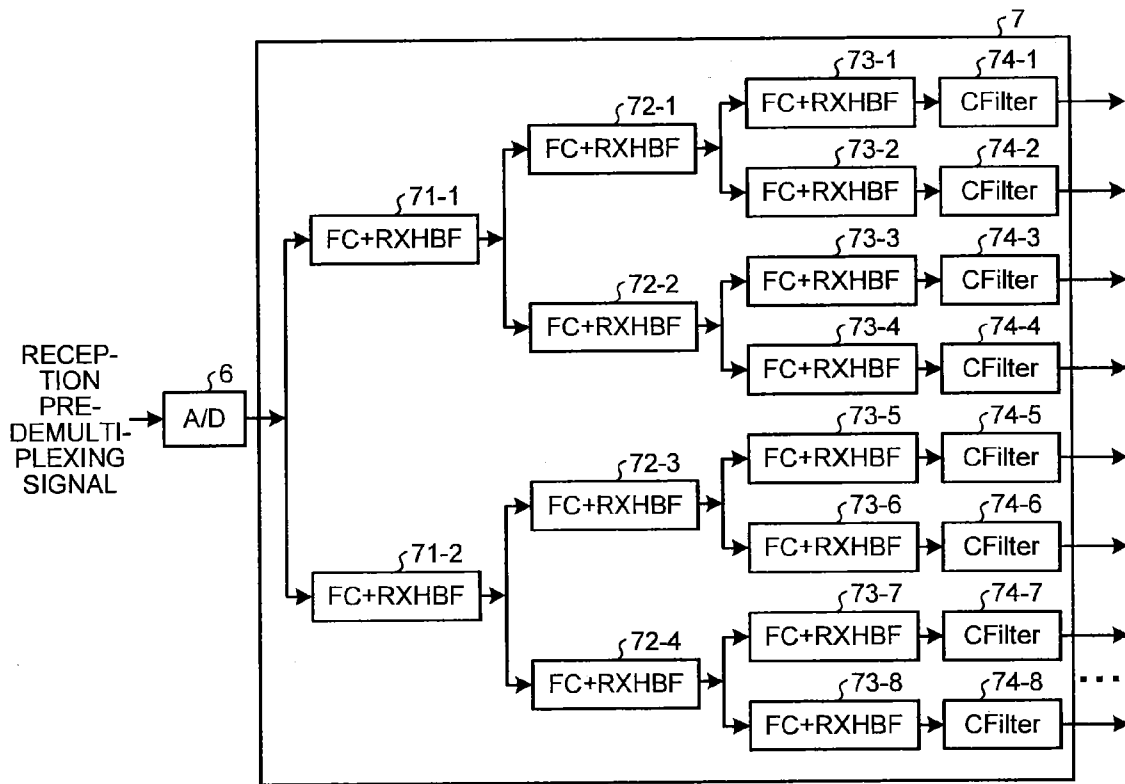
7

RECEPTION PREDEMULTIPLEXING SIGNAL

6
A/D

71-1
FC+RXHBF

71-2
FC+RXHBF

72-1
FC+RXHBF

72-2
FC+RXHBF

72-3
FC+RXHBF

72-4
FC+RXHBF

73-1
FC+RXHBF
74-1
CFilter

73-2
FC+RXHBF
74-2
CFilter

73-3
FC+RXHBF
74-3
CFilter

73-4
FC+RXHBF
74-4
CFilter

73-5
FC+RXHBF
74-5
CFilter

73-6
FC+RXHBF
74-6
CFilter

73-7
FC+RXHBF
74-7
CFilter

73-8
FC+RXHBF
74-8
CFilter

...